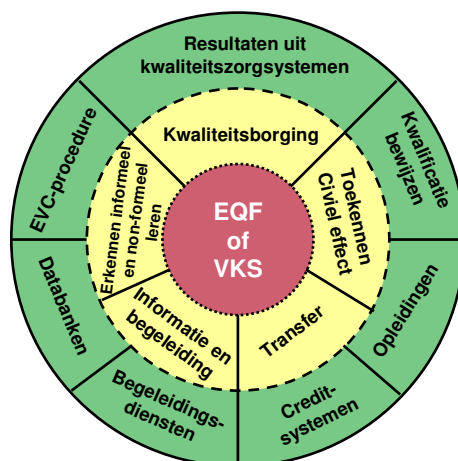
Resultaten uit kwaliteitszorgsystemen

Kwalificatie bewijzen

Opleidingen

Credit-systemen

Begeleidings-diensten

Databanken

EVC-procedure

Kwaliteitsborging

Toekennen Civiel effect

Transfer

Informatie en begeleiding

Erkennen informeel en non-formeel leren

EQF of VKS